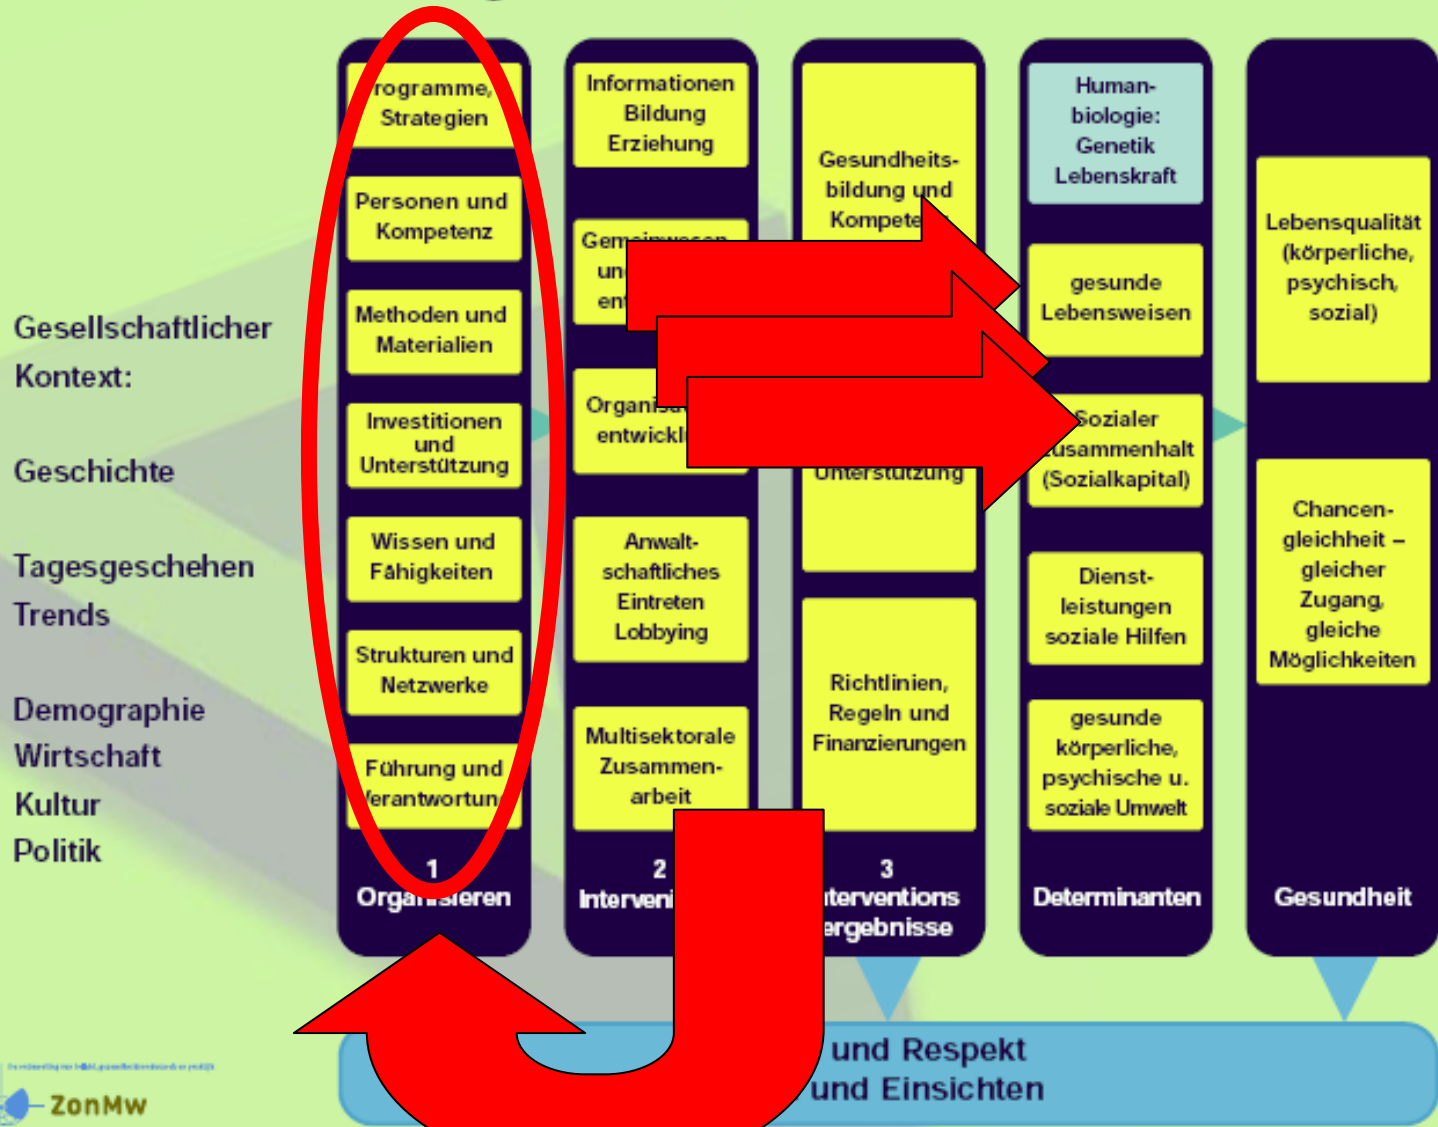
Gesellschaftlicher Kontext:

Geschichte

Tagesgeschehen Trends

Demographie Wirtschaft Kultur Politik

rogramme, Strategien

Personen und Kompetenz

Methoden und Materialien

Investitionen und Unterstützung

Wissen und Fähigkeiten

Strukturen und Netzwerke

Führung und erantwortun

1 Orga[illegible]ieren

Informationen Bildung Erziehung

Gem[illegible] un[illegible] en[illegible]

Organis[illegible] entwickl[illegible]

Anwaltschaftliches Eintreten Lobbying

Multisektorale Zusammenarbeit

2 Interveni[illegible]

Gesundheitsbildung und Kompete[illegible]

Unterstützung

Richtlinien, Regeln und Finanzierungen

3 nterventions ergebnisse

Humanbiologie: Genetik Lebenskraft

gesunde Lebensweisen

Sozialer usammenhalt (Sozialkapital)

Dienstleistungen soziale Hilfen

gesunde körperliche, psychische u. soziale Umwelt

Determinanten

Lebensqualität (körperliche, psychisch, sozial)

Chancengleichheit – gleicher Zugang, gleiche Möglichkeiten

Gesundheit

und Respekt und Einsichten

ZonMw